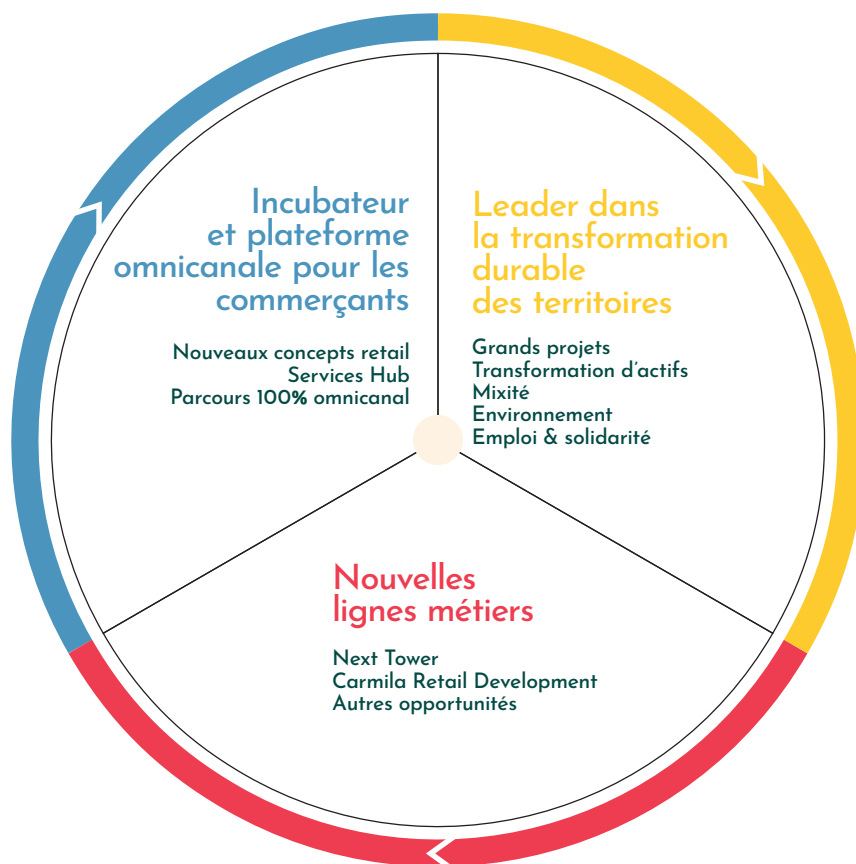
Incubateur et plateforme omnicanale pour les commerçants

Nouveaux concepts retail
Services Hub
Parcours 100% omnicanal

Leader dans la transformation durable des territoires

Grands projets
Transformation d'actifs
Mixité
Environnement
Emploi & solidarité

Nouvelles lignes métiers

Next Tower
Carmila Retail Development
Autres opportunités